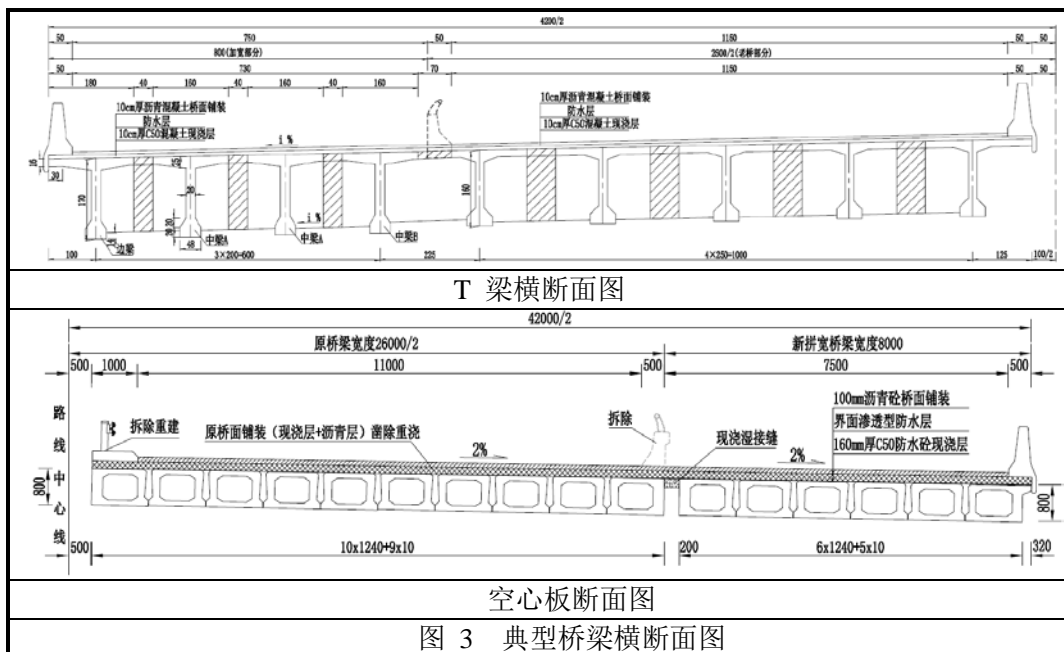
4200/2

50 | 750 | 50 | 1150 | 50 | 50

800(加宽部分) | 2500/2(老桥部分)

50 | 180 | 40 | 160 | 40 | 160 | 40 | 160 | 730 | 70 | 1150 | 50 | 50

10cm厚沥青混凝土桥面铺装
防水层
10cm厚C50混凝土现浇层

10cm厚沥青混凝土桥面铺装
防水层
10cm厚C50混凝土现浇层

i %

i %

18 30 170 25 20 20 10 48 160

边梁 中梁A 中梁A 中梁B

100 | 3×200=600 | 225 | 4×250=1000 | 125 | 100/2

T 梁横断面图

42000/2

原桥梁宽度26000/2 | 新拼宽桥梁宽度8000

500 | 1000 | 11000 | 500 | 7500 | 500

路线中心线

800

拆除重建

原桥面铺装（现浇层+沥青层）凿除重浇

拆除

现浇湿接缝

2%

2%

100mm沥青砼桥面铺装
界面渗透型防水层
160mm厚C50防水砼现浇层

800

500 | 10x1240+9x10 | 200 | 6x1240+5x10 | 320

空心板断面图

图 3 典型桥梁横断面图